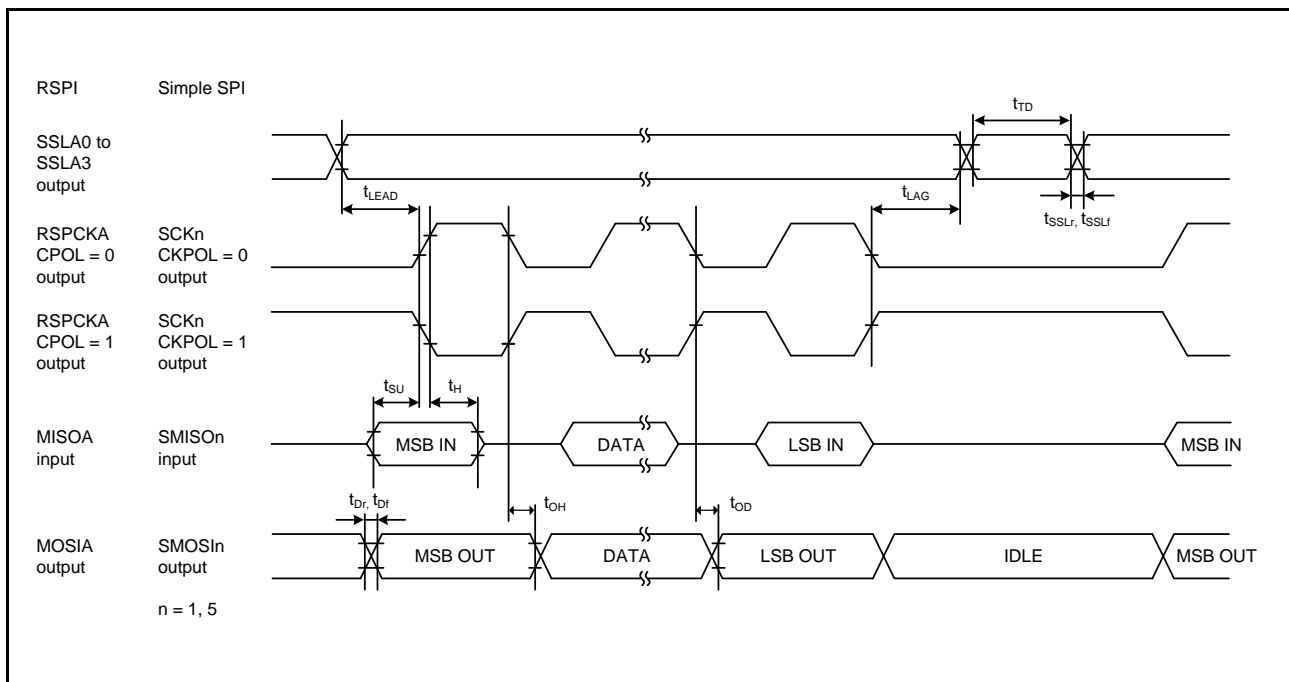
RSPI Simple SPI

SSLA0 to SSLA3 output

$t_{TD}$

$t_{LEAD}$

$t_{LAG}$

$t_{SSLr}$, $t_{SSLf}$

RSPCKA CPOL = 0 output

SCKn CKPOL = 0 output

RSPCKA CPOL = 1 output

SCKn CKPOL = 1 output

$t_{SU}$ $t_{H}$

MISOA input

SMISOn input

MSB IN

DATA

LSB IN

MSB IN

$t_{Dr}$, $t_{Df}$

$t_{OH}$

$t_{OD}$

MOSIA output

SMOSIn output

MSB OUT

DATA

LSB OUT

IDLE

MSB OUT

n = 1, 5